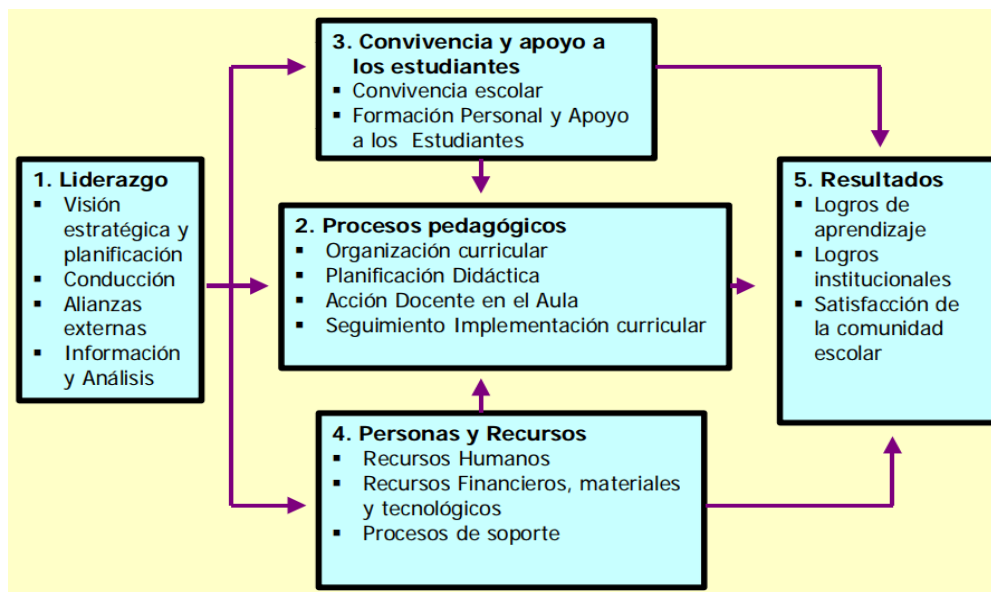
3. Convivencia y apoyo a los estudiantes
- Convivencia escolar
- Formación Personal y Apoyo a los Estudiantes

1. Liderazgo
- Visión estratégica y planificación
- Conducción
- Alianzas externas
- Información y Análisis

2. Procesos pedagógicos
- Organización curricular
- Planificación Didáctica
- Acción Docente en el Aula
- Seguimiento Implementación curricular

5. Resultados
- Logros de aprendizaje
- Logros institucionales
- Satisfacción de la comunidad escolar

4. Personas y Recursos
- Recursos Humanos
- Recursos Financieros, materiales y tecnológicos
- Procesos de soporte